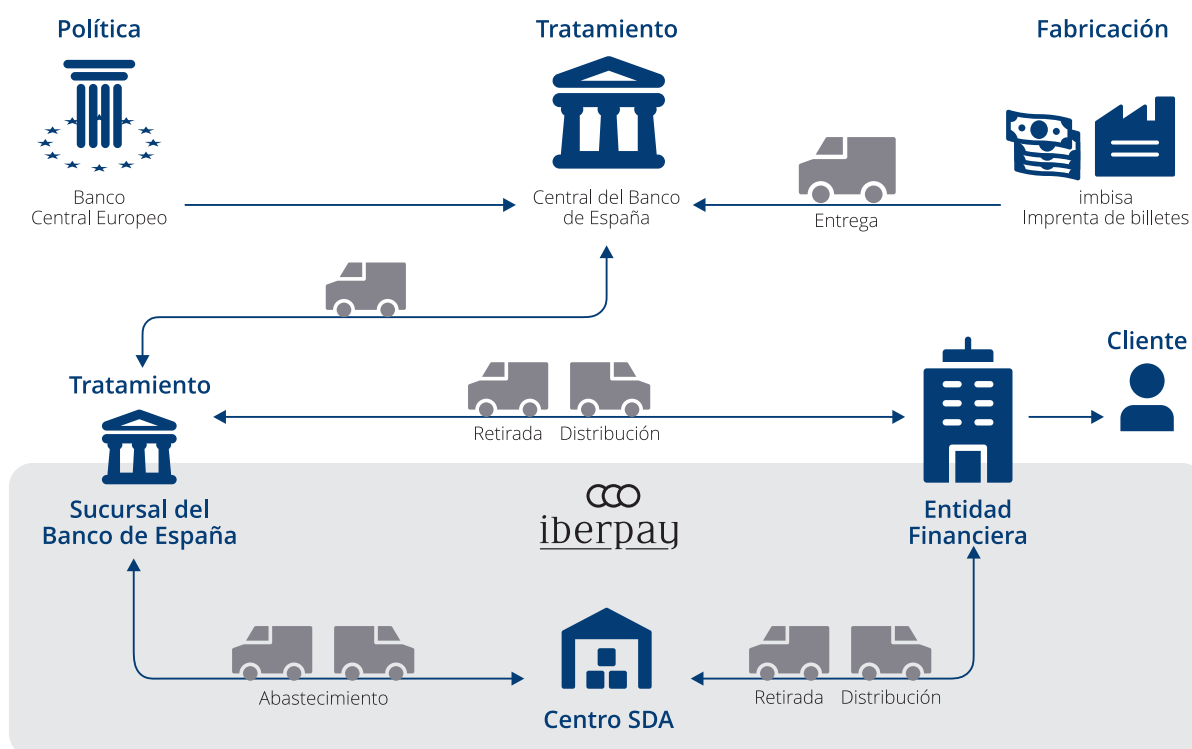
Política

Banco
Central Europeo

Tratamiento

Central del Banco
de España

Fabricación

Entrega

imbisa
Imprenta de billetes

Tratamiento

Retirada Distribución

Cliente

Sucursal del
Banco de España

iberpay

Entidad
Financiera

Abastecimiento

Centro SDA

Retirada Distribución